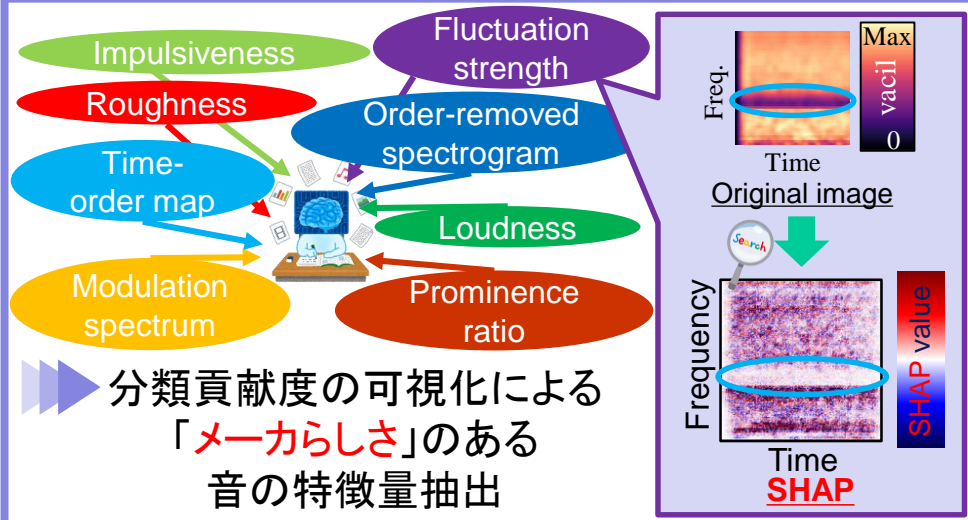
Impulsiveness

Fluctuation strength

Roughness

Order-removed spectrogram

Time-order map

Loudness

Modulation spectrum

Prominence ratio

分類貢献度の可視化による
「メーカらしさ」のある
音の特徴量抽出

Max

Freq.

vacil

0

Time

Original image

Search

Frequency

SHAP value

Time

SHAP